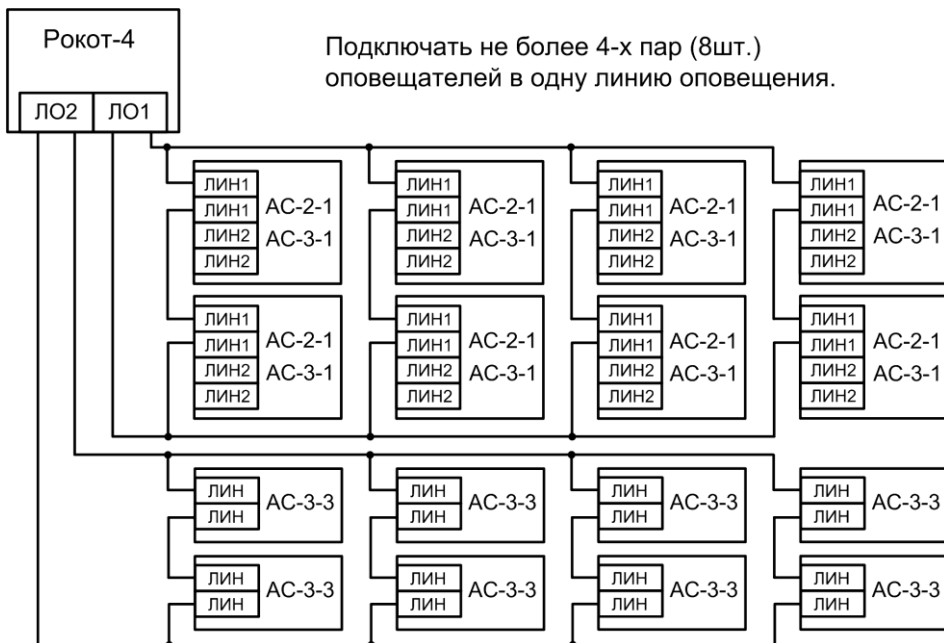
Рокот-4

ЛО2 ЛО1

Подключать не более 4-х пар (8шт.) оповещателей в одну линию оповещения.

ЛИН1
ЛИН1
ЛИН2
ЛИН2
АС-2-1
АС-3-1

ЛИН1
ЛИН1
ЛИН2
ЛИН2
АС-2-1
АС-3-1

ЛИН1
ЛИН1
ЛИН2
ЛИН2
АС-2-1
АС-3-1

ЛИН1
ЛИН1
ЛИН2
ЛИН2
АС-2-1
АС-3-1

ЛИН1
ЛИН1
ЛИН2
ЛИН2
АС-2-1
АС-3-1

ЛИН1
ЛИН1
ЛИН2
ЛИН2
АС-2-1
АС-3-1

ЛИН1
ЛИН1
ЛИН2
ЛИН2
АС-2-1
АС-3-1

ЛИН1
ЛИН1
ЛИН2
ЛИН2
АС-2-1
АС-3-1

ЛИН
ЛИН
АС-3-3

ЛИН
ЛИН
АС-3-3

ЛИН
ЛИН
АС-3-3

ЛИН
ЛИН
АС-3-3

ЛИН
ЛИН
АС-3-3

ЛИН
ЛИН
АС-3-3

ЛИН
ЛИН
АС-3-3

ЛИН
ЛИН
АС-3-3